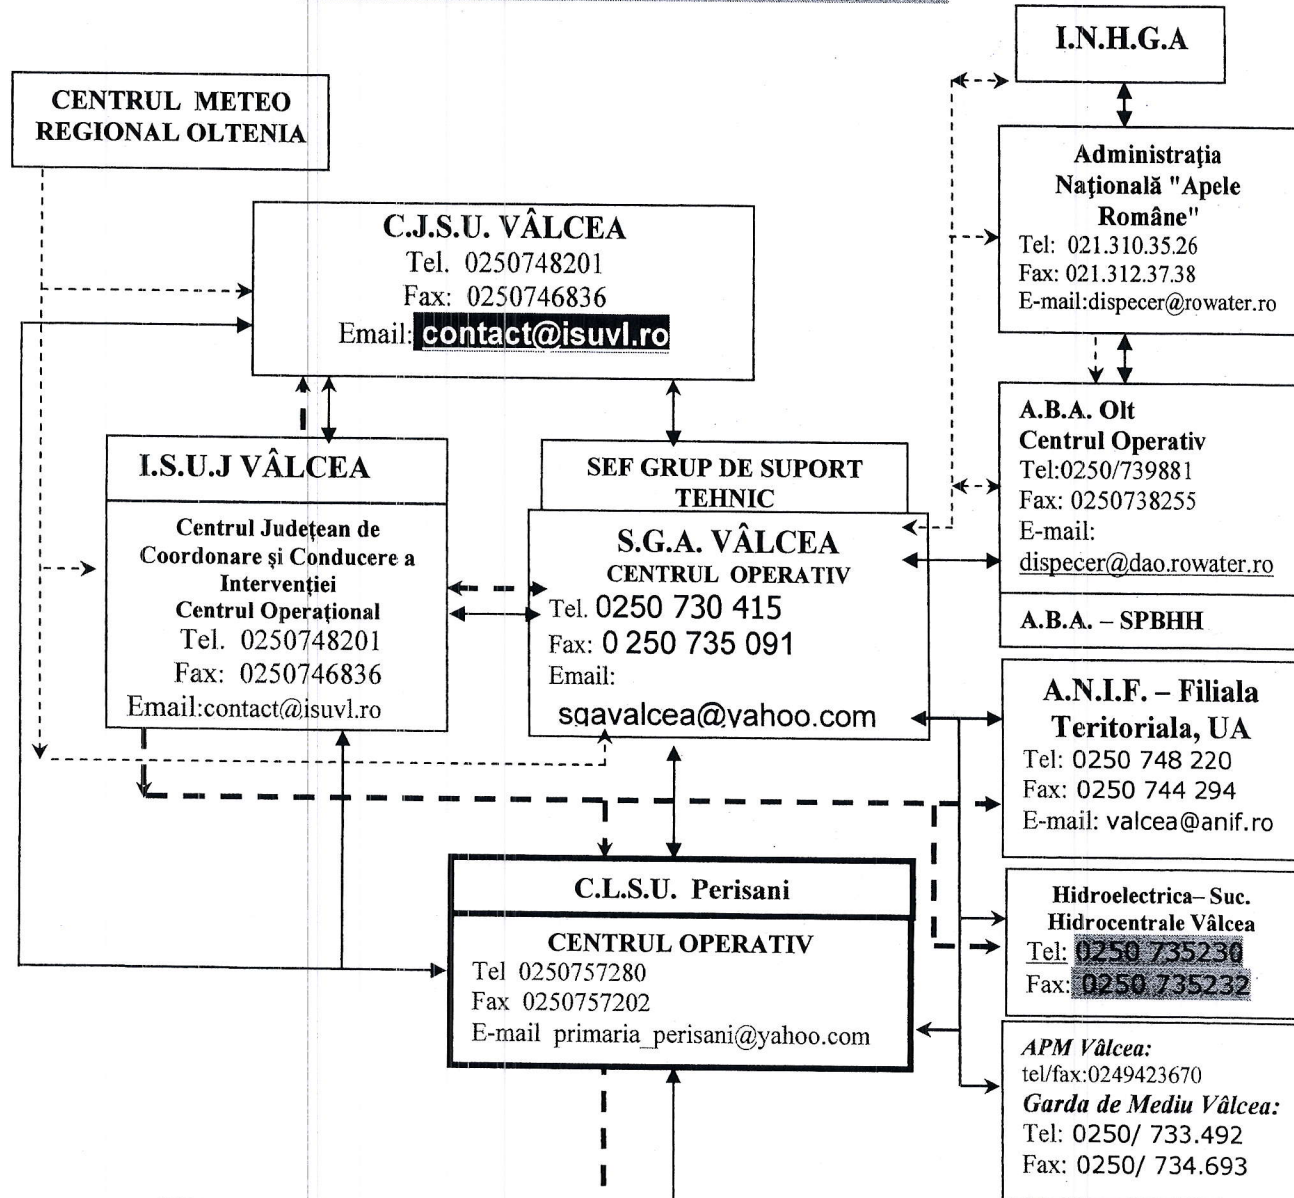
I.N.H.G.A

CENTRUL METEO REGIONAL OLTENIA

Administrația Națională "Apele Române"
Tel: 021.310.35.26
Fax: 021.312.37.38
E-mail:dispecer@rowater.ro

C.J.S.U. VÂLCEA
Tel. 0250748201
Fax: 0250746836
Email: contact@isuvl.ro

A.B.A. Olt
Centrul Operativ
Tel:0250/739881
Fax: 0250738255
E-mail:
dispecer@dao.rowater.ro

A.B.A. – SPBHH

I.S.U.J VÂLCEA

Centrul Județean de Coordonare și Conducere a Intervenției
Centrul Operațional
Tel. 0250748201
Fax: 0250746836
Email:contact@isuvl.ro

SEF GRUP DE SUPORT TEHNIC

S.G.A. VÂLCEA
CENTRUL OPERATIV
Tel. 0250 730 415
Fax: 0 250 735 091
Email:
sgavalcea@yahoo.com

A.N.I.F. – Filiala Teritoriala, UA
Tel: 0250 748 220
Fax: 0250 744 294
E-mail: valcea@anif.ro

C.L.S.U. Perisani

CENTRUL OPERATIV
Tel 0250757280
Fax 0250757202
E-mail primaria_perisani@yahoo.com

Hidroelectrica– Suc. Hidrocentrale Vâlcea
Tel: 0250 735230
Fax: 0250 735232

APM Vâlcea:
tel/fax:0249423670
Garda de Mediu Vâlcea:
Tel: 0250/ 733.492
Fax: 0250/ 734.693